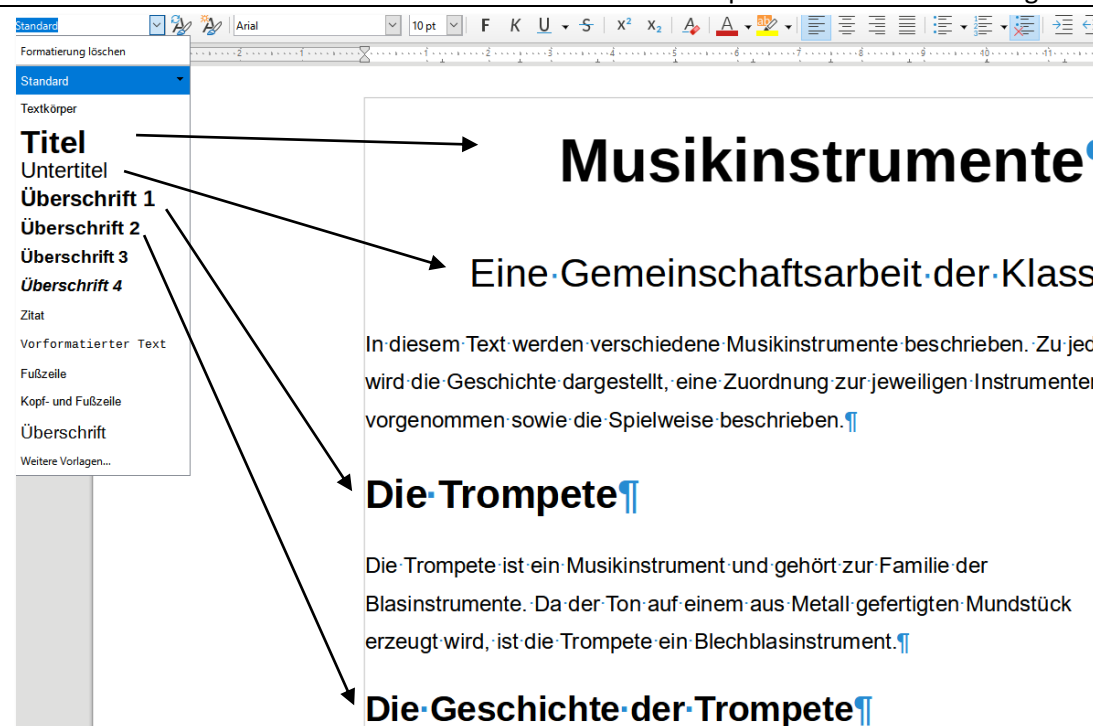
Standard
Arial
10 pt
F K U S $x^2$ $x_2$

Formatierung löschen
Standard
Textkörper
Titel
Untertitel
Überschrift 1
Überschrift 2
Überschrift 3
Überschrift 4
Zitat
Vorformatierter Text
Fußzeile
Kopf- und Fußzeile
Überschrift
Weitere Vorlagen...

Musikinstrumente

Eine·Gemeinschaftsarbeit·der·Klass

In·diesem·Text·werden·verschiedene·Musikinstrumente·beschrieben.·Zu·jed wird·die·Geschichte·dargestellt,·eine·Zuordnung·zur·jeweiligen·Instrumenter vorgenommen·sowie·die·Spielweise·beschrieben.¶

Die·Trompete¶

Die·Trompete·ist·ein·Musikinstrument·und·gehört·zur·Familie·der Blasinstrumente.·Da·der·Ton·auf·einem·aus·Metall·gefertigten·Mundstück erzeugt·wird,·ist·die·Trompete·ein·Blechblasinstrument.¶

Die·Geschichte·der·Trompete¶